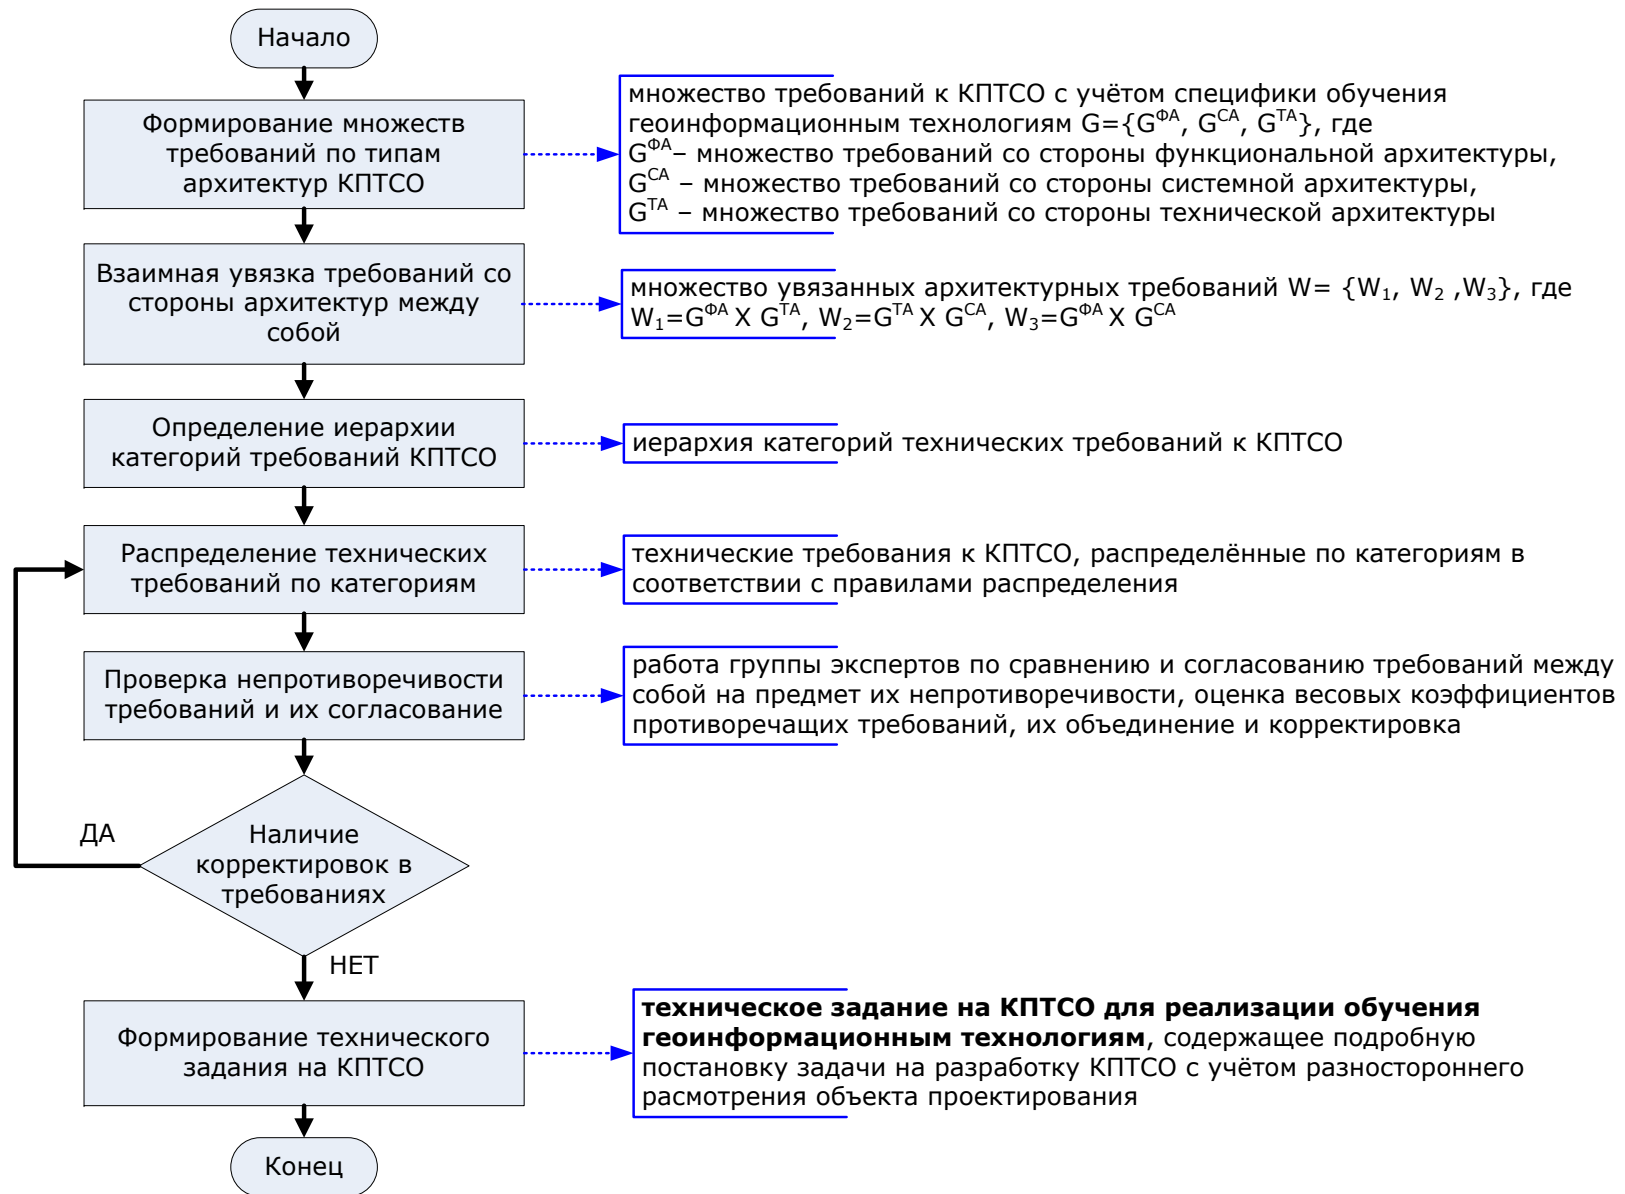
Начало

Формирование множеств требований по типам архитектур КПТСО

множество требований к КПТСО с учётом специфики обучения геоинформационным технологиям G={$G^{ФА}$, $G^{СА}$, $G^{ТА}$}, где
$G^{ФА}$– множество требований со стороны функциональной архитектуры,
$G^{СА}$ – множество требований со стороны системной архитектуры,
$G^{ТА}$ – множество требований со стороны технической архитектуры

Взаимная увязка требований со стороны архитектур между собой

множество увязанных архитектурных требований W= {$W_1$, $W_2$ ,$W_3$}, где $W_1$=$G^{ФА}$ X $G^{ТА}$, $W_2$=$G^{ТА}$ X $G^{СА}$, $W_3$=$G^{ФА}$ X $G^{СА}$

Определение иерархии категорий требований КПТСО

иерархия категорий технических требований к КПТСО

Распределение технических требований по категориям

технические требования к КПТСО, распределённые по категориям в соответствии с правилами распределения

Проверка непротиворечивости требований и их согласование

работа группы экспертов по сравнению и согласованию требований между собой на предмет их непротиворечивости, оценка весовых коэффициентов противоречащих требований, их объединение и корректировка

ДА

Наличие корректировок в требованиях

НЕТ

Формирование технического задания на КПТСО

**техническое задание на КПТСО для реализации обучения геоинформационным технологиям**, содержащее подробную постановку задачи на разработку КПТСО с учётом разностороннего расмотрения объекта проектирования

Конец